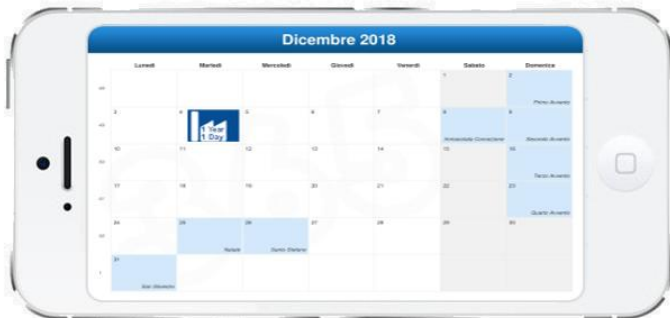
Dicembre 2018

| | Lunedì | Martedì | Mercoledì | Giovedì | Venerdì | Sabato | Domenica |
|---|---|---|---|---|---|---|---|
| 48 | | | | | | 1 | 2 Primo Avvento |
| 49 | 3 | 4 1 Year 1 Day | 5 | 6 | 7 | 8 Immacolata Concezione | 9 Secondo Avvento |
| 50 | 10 | 11 | 12 | 13 | 14 | 15 | 16 Terzo Avvento |
| 51 | 17 | 18 | 19 | 20 | 21 | 22 | 23 Quarto Avvento |
| 52 | 24 | 25 Natale | 26 Santo Stefano | 27 | 28 | 29 | 30 |
| 1 | 31 San Silvestro | | | | | | |